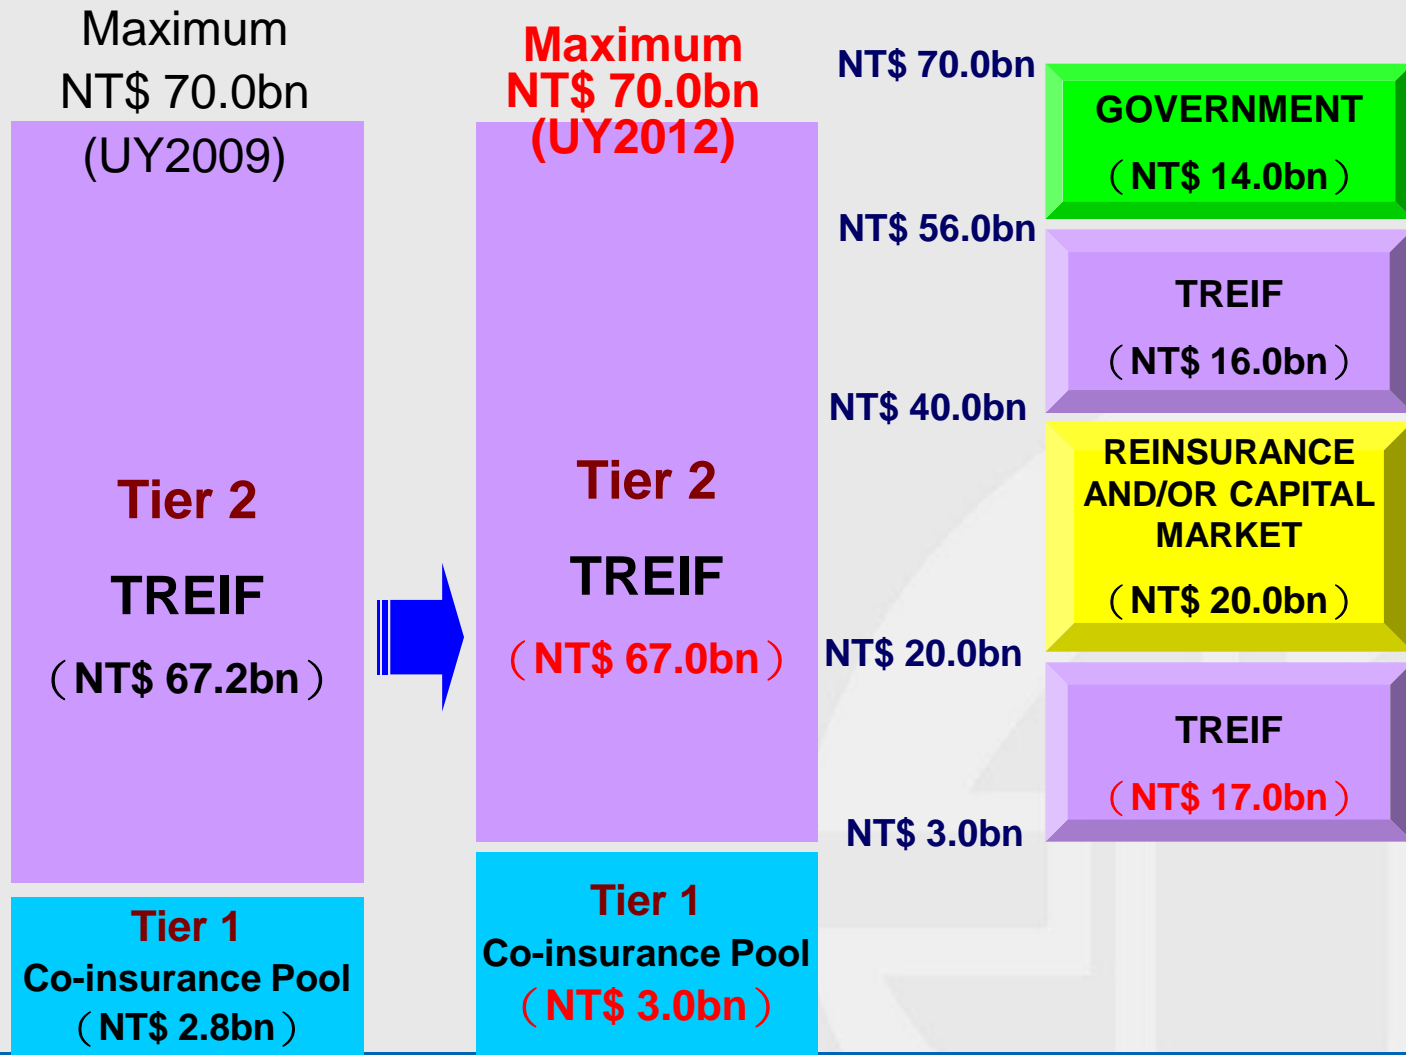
Maximum
NT$ 70.0bn
(UY2009)

Tier 2
TREIF
（NT$ 67.2bn）

Tier 1
Co-insurance Pool
（NT$ 2.8bn）

Maximum
NT$ 70.0bn
(UY2012)

Tier 2
TREIF
（NT$ 67.0bn）

Tier 1
Co-insurance Pool
（NT$ 3.0bn）

NT$ 70.0bn
NT$ 56.0bn
NT$ 40.0bn
NT$ 20.0bn
NT$ 3.0bn

GOVERNMENT
（NT$ 14.0bn）

TREIF
（NT$ 16.0bn）

REINSURANCE AND/OR CAPITAL MARKET
（NT$ 20.0bn）

TREIF
（NT$ 17.0bn）